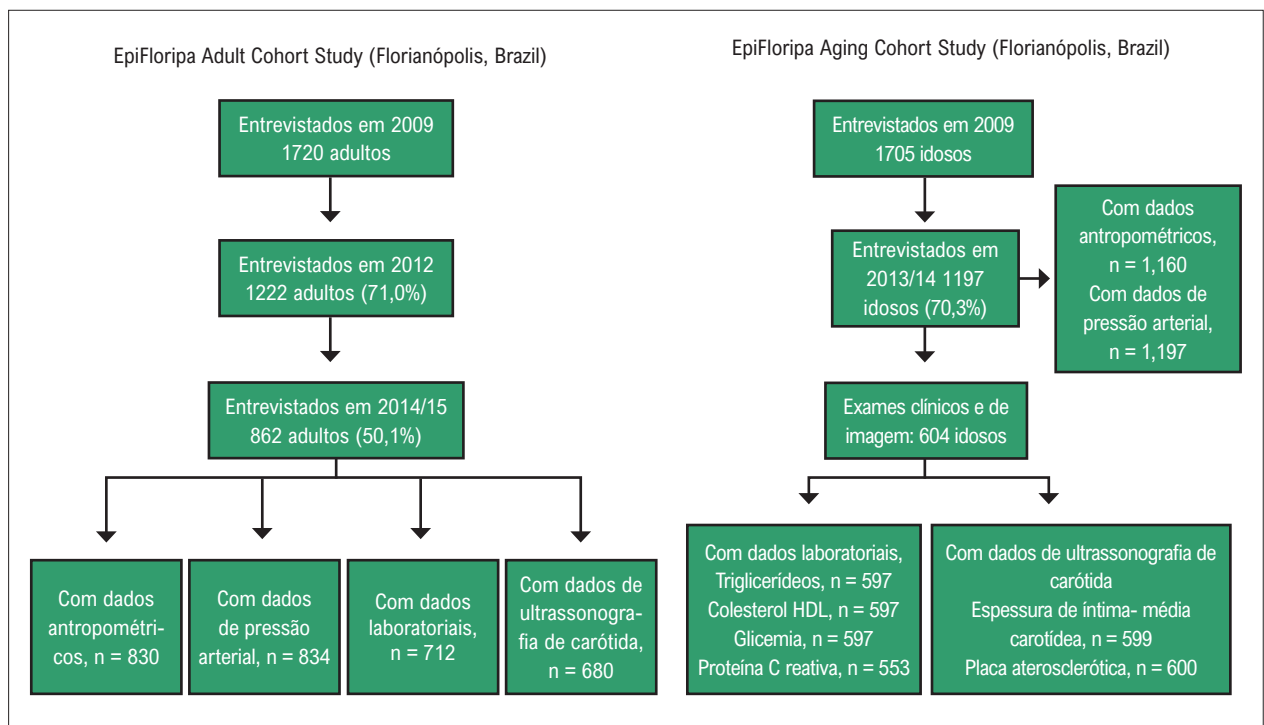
EpiFloripa Adult Cohort Study (Florianópolis, Brazil)

Entrevistados em 2009
1720 adultos

Entrevistados em 2012
1222 adultos (71,0%)

Entrevistados em 2014/15
862 adultos (50,1%)

Com dados antropométricos, n = 830

Com dados de pressão arterial, n = 834

Com dados laboratoriais, n = 712

Com dados de ultrassonografia de carótida, n = 680

EpiFloripa Aging Cohort Study (Florianópolis, Brazil)

Entrevistados em 2009
1705 idosos

Entrevistados em 2013/14 1197 idosos (70,3%)

Com dados antropométricos, n = 1,160
Com dados de pressão arterial, n = 1,197

Exames clínicos e de imagem: 604 idosos

Com dados laboratoriais,
Triglicerídeos, n = 597
Colesterol HDL, n = 597
Glicemia, n = 597
Proteína C reativa, n = 553

Com dados de ultrassonografia de carótida
Espessura de íntima- média carotídea, n = 599
Placa aterosclerótica, n = 600